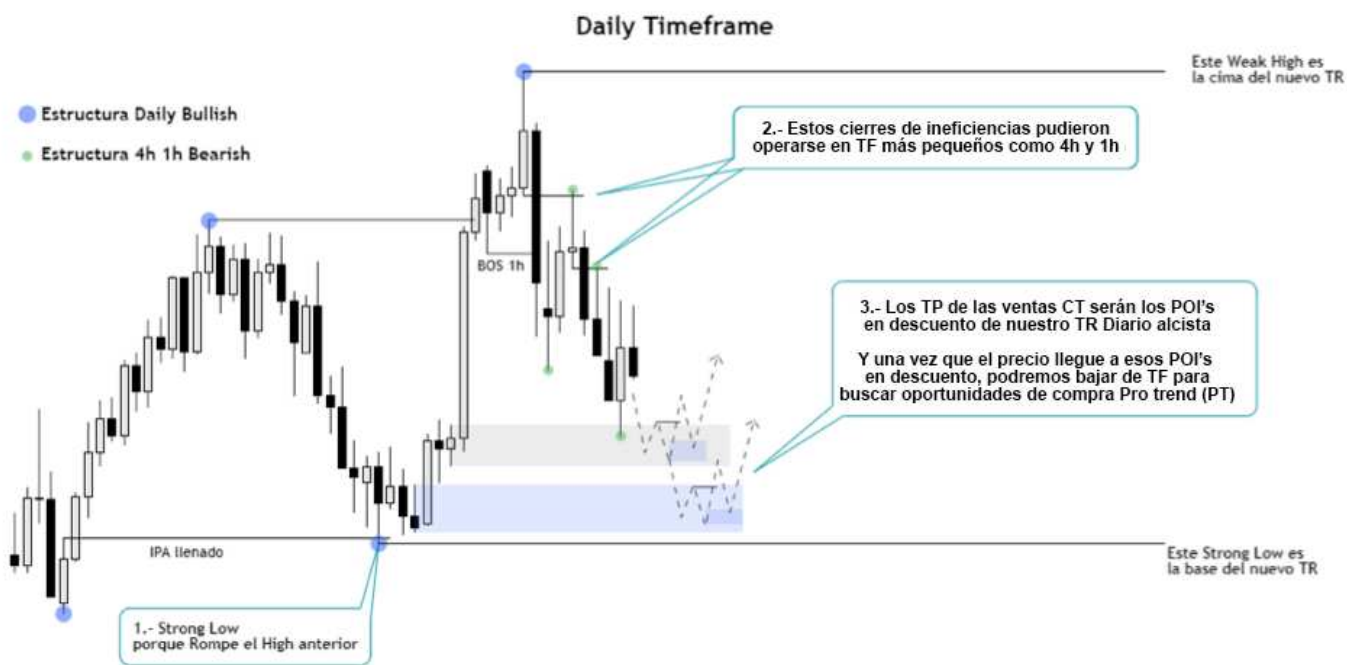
Daily Timeframe

Estructura Daily Bullish

Estructura 4h 1h Bearish

Este Weak High es la cima del nuevo TR

2.- Estos cierres de ineficiencias pudieron operarse en TF más pequeños como 4h y 1h

BOS 1h

3.- Los TP de las ventas CT serán los POI's en descuento de nuestro TR Diario alcista

Y una vez que el precio llegue a esos POI's en descuento, podremos bajar de TF para buscar oportunidades de compra Pro trend (PT)

IPA llenado

Este Strong Low es la base del nuevo TR

1.- Strong Low porque Rompe el High anterior